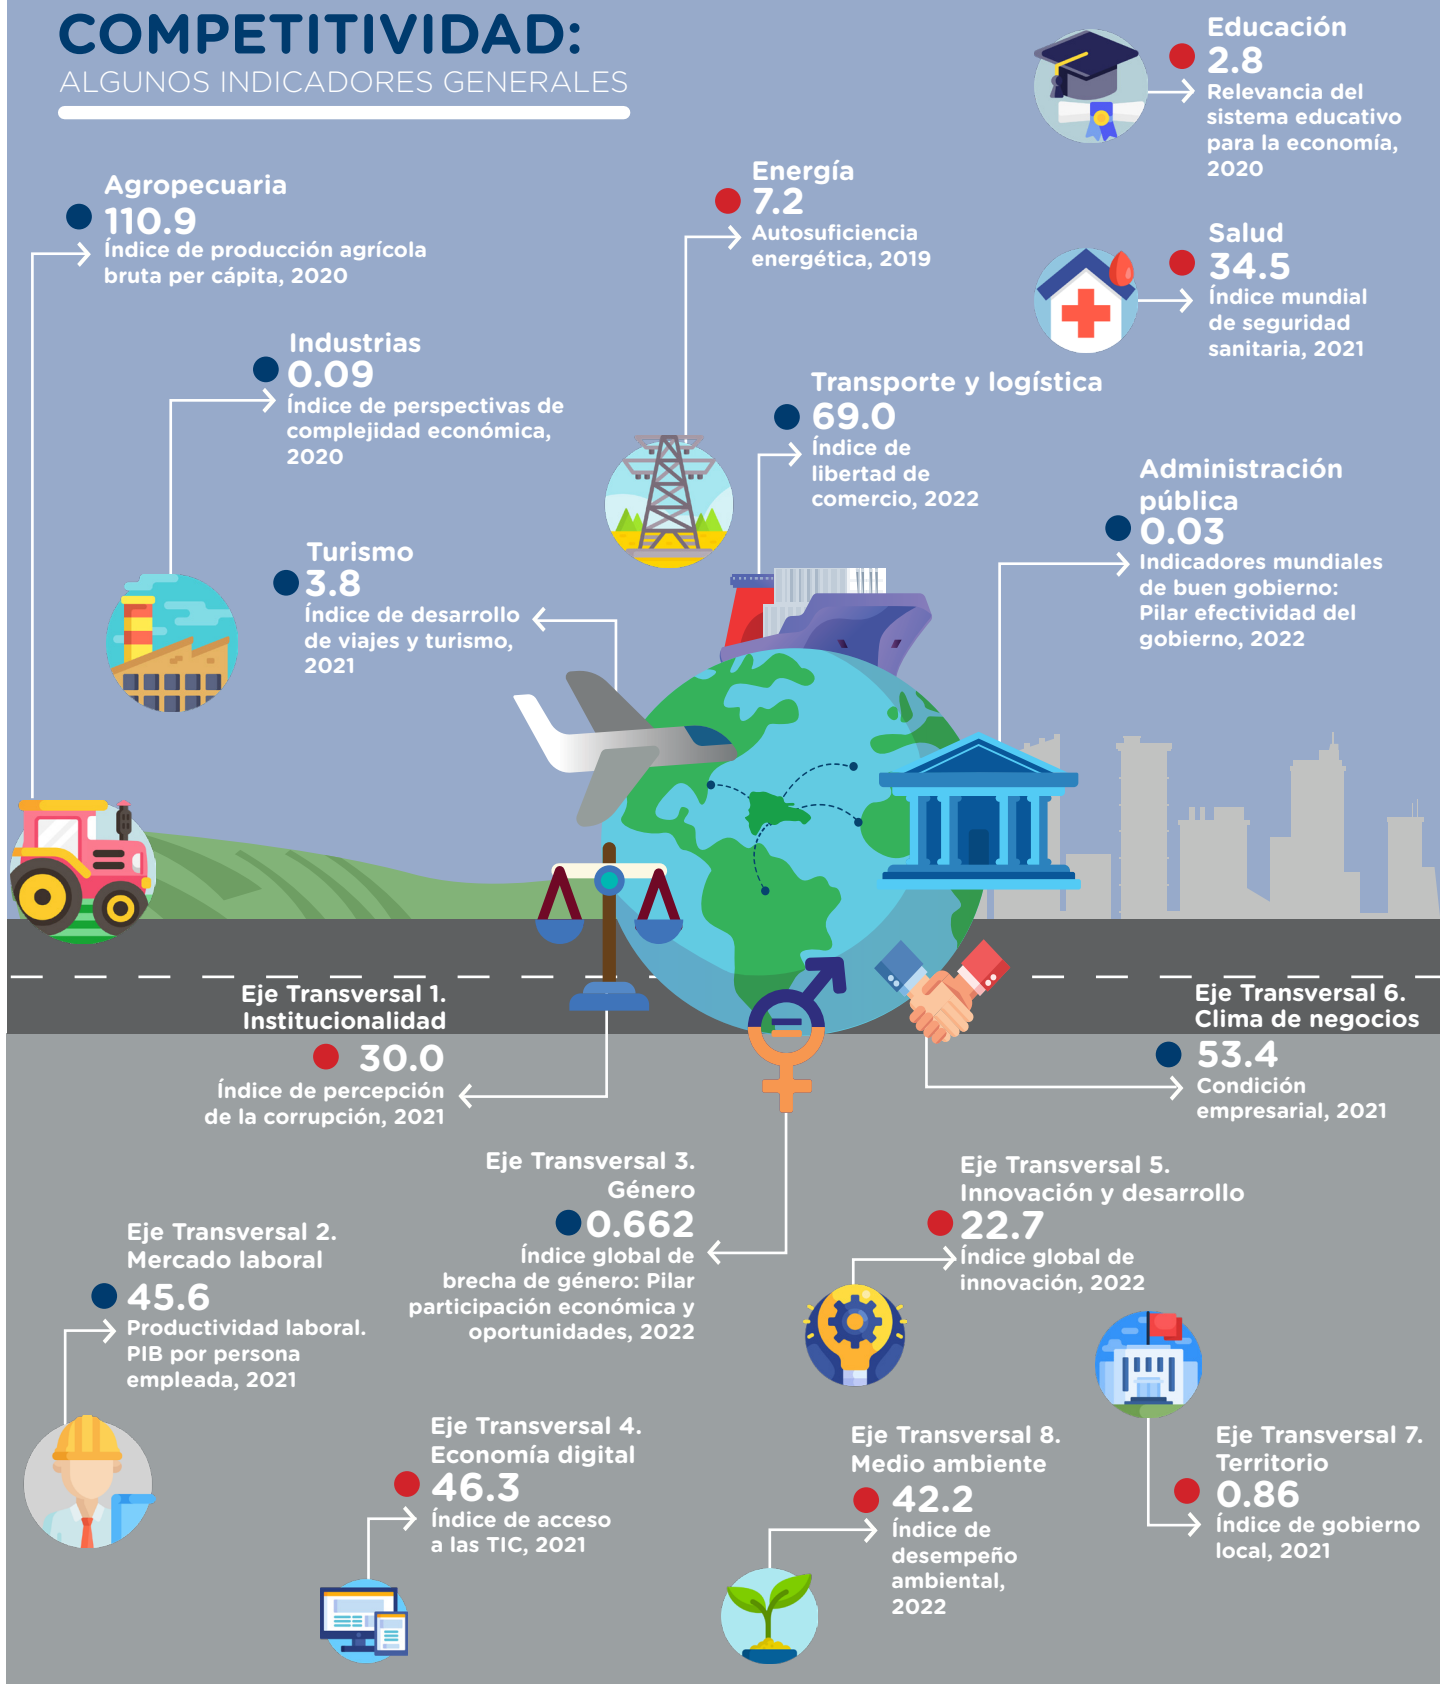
COMPETITIVIDAD:
ALGUNOS INDICADORES GENERALES

Educación
2.8
Relevancia del sistema educativo para la economía, 2020

Agropecuaria
110.9
Índice de producción agrícola bruta per cápita, 2020

Energía
7.2
Autosuficiencia energética, 2019

Salud
34.5
Índice mundial de seguridad sanitaria, 2021

Industrias
0.09
Índice de perspectivas de complejidad económica, 2020

Transporte y logística
69.0
Índice de libertad de comercio, 2022

Administración pública
0.03
Indicadores mundiales de buen gobierno: Pilar efectividad del gobierno, 2022

Turismo
3.8
Índice de desarrollo de viajes y turismo, 2021

Eje Transversal 1. Institucionalidad
30.0
Índice de percepción de la corrupción, 2021

Eje Transversal 6. Clima de negocios
53.4
Condición empresarial, 2021

Eje Transversal 3. Género
0.662
Índice global de brecha de género: Pilar participación económica y oportunidades, 2022

Eje Transversal 5. Innovación y desarrollo
22.7
Índice global de innovación, 2022

Eje Transversal 2. Mercado laboral
45.6
Productividad laboral. PIB por persona empleada, 2021

Eje Transversal 4. Economía digital
46.3
Índice de acceso a las TIC, 2021

Eje Transversal 8. Medio ambiente
42.2
Índice de desempeño ambiental, 2022

Eje Transversal 7. Territorio
0.86
Índice de gobierno local, 2021